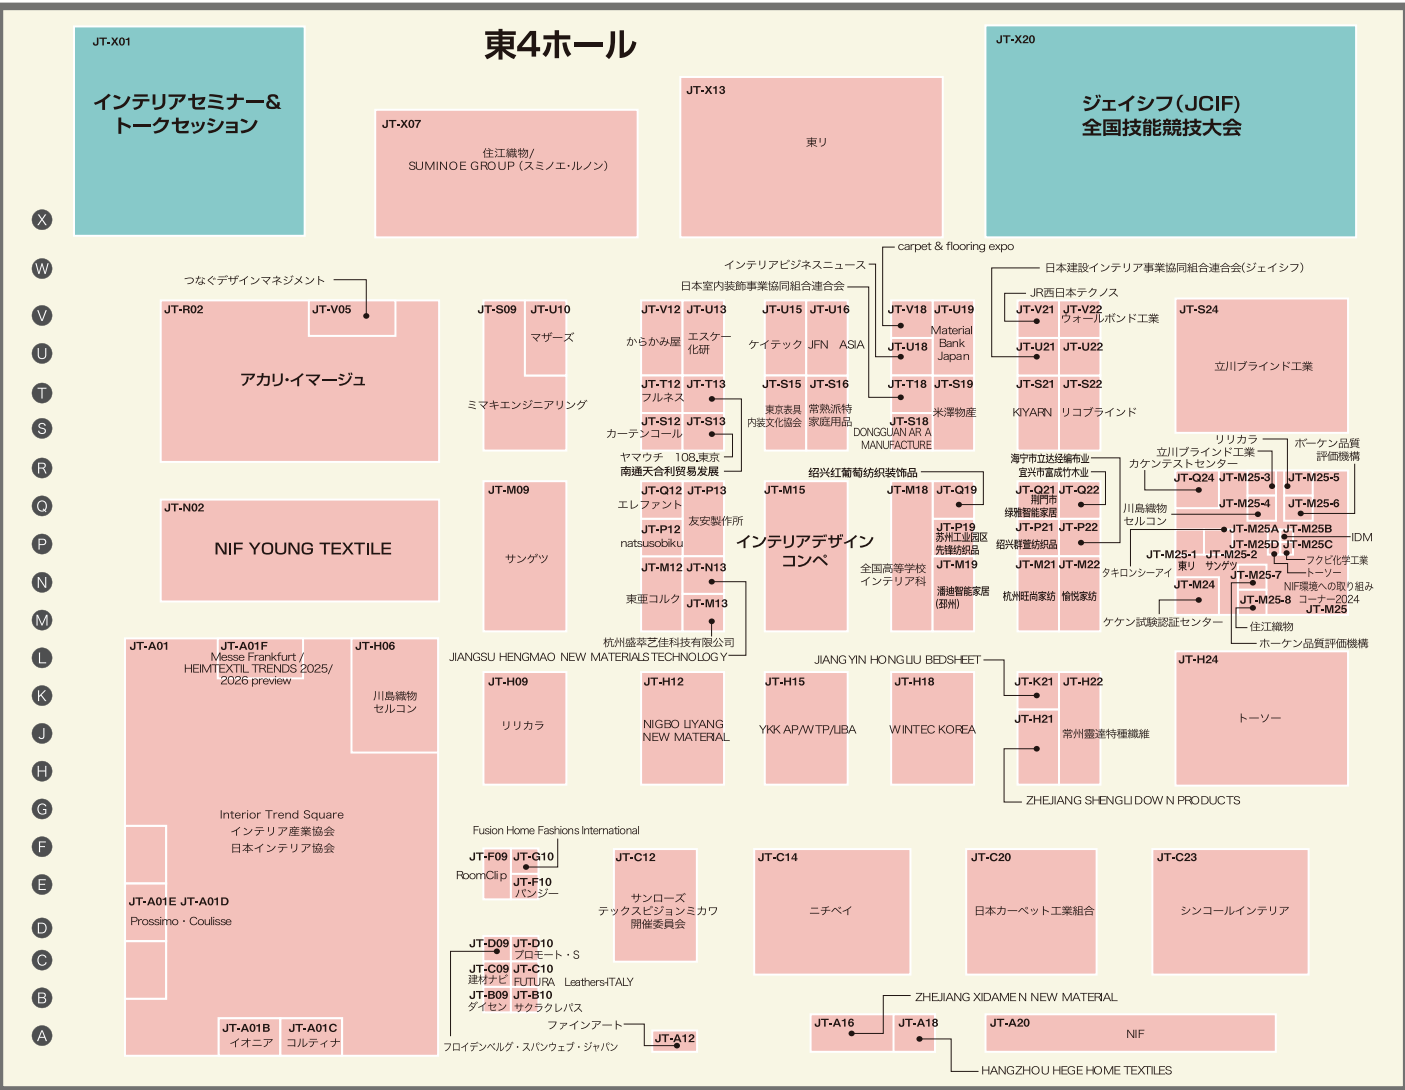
東4ホール

JT-X01
インテリアセミナー&
トークセッション

JT-X07
住江織物/
SUMINOE GROUP (スミノエ・ルノン)

JT-X13
東リ

JT-X20
ジェイシフ(JCIF)
全国技能競技大会

X
W
V
U
T
S
R
Q
P
N
M
L
K
J
H
G
F
E
D
C
B
A

つなぐデザインマネジメント
JT-R02
JT-V05
アカリ・イマージュ

JT-S09
JT-U10
マザーズ
ミマキエンジニアリング

インテリアビジネスニュース
日本室内装飾事業協同組合連合会
carpet & flooring expo
日本建設インテリア事業協同組合連合会(ジェイシフ)
JR西日本テクノス

JT-V12
JT-U13
からかみ屋
エスケー化研
JT-U15
JT-U16
ケイテック
JFN
ASIA
JT-V18
JT-U19
Material Bank Japan
JT-U18
JT-V21
JT-V22
ウォールボンド工業
JT-U21
JT-U22
JT-S24
立川ブラインド工業

JT-T12
JT-T13
フルネス
JT-S12
JT-S13
カーテンコール
ヤマウチ
108.東京
南通天合利貿易发展
JT-S15
JT-S16
東京表具内装文化協会
常熟派特家庭用品
JT-T18
JT-S19
米澤物産
JT-S18
DONGGUAN AR A MANUFACTURE
JT-S21
JT-S22
KIYARN
リコブラインド

JT-N02
NIF YOUNG TEXTILE

JT-M09
サンゲツ

JT-Q12
JT-P13
エレファント
友安製作所
JT-P12
natsusobiku
JT-M12
JT-N13
東亜コルク
JT-M13
杭州盛萃艺佳科技有限公司
JIANGSU HENGMAO NEW MATERIALS TECHNOLOGY

紹兴红葡萄纺织装饰品
JT-M15
インテリアデザイン
コンペ
JT-M18
JT-Q19
全国高等学校インテリア科
JT-P19
苏州工业园区先锋纺织品
JT-M19
潘迪智能家居(邳州)

海宁市立达经编布业
宜兴市富成竹木业
JT-Q21
JT-Q22
荆門市
绿雅智能家居
JT-P21
JT-P22
绍兴群萱纺织品
JT-M21
JT-M22
杭州旺尚家纺
愉悦家纺

リリカラ
ボーケン品質評価機構
立川ブラインド工業
カケンテストセンター
JT-Q24
JT-M25-3
JT-M25-5
川島織物セルコン
JT-M25-4
JT-M25-6
JT-M25A
JT-M25B
IDM
JT-M25-1
JT-M25-2
JT-M25D
JT-M25C
東リ
サンゲツ
フクビ化学工業
タキロンシーアイ
JT-M25-7
トーソー
JT-M24
NIF環境への取り組み
JT-M25-8
コーナー2024
JT-M25
ケケン試験認証センター
住江織物
ボーケン品質評価機構

JT-A01
JT-A01F
Messe Frankfurt / HEIMTEXTIL TRENDS 2025/ 2026 preview
JT-H06
川島織物セルコン
Interior Trend Square
インテリア産業協会
日本インテリア協会
JT-A01E
JT-A01D
Prossimo・Coulisse
JT-A01B
イオニア
JT-A01C
コルティナ

JT-H09
リリカラ
JT-H12
NIGBO LIYANG NEW MATERIAL
JT-H15
YKK AP/WTP/LIBA
JIANG YIN HONG LIU BEDSHEET
JT-H18
WINTEC KOREA
JT-K21
JT-H22
JT-H21
常州靈達特種纖維
ZHEJIANG SHENGLI DOWN PRODUCTS
JT-H24
トーソー

Fusion Home Fashions International
JT-F09
JT-G10
RoomClip
JT-F10
パンジー
JT-C12
サンローズ
テックスビジョンミカワ
開備委員会
JT-C14
ニチベイ
JT-C20
日本カーペット工業組合
JT-C23
シンコールインテリア

JT-D09
JT-D10
プロモート・S
JT-C09
JT-C10
建材ナビ
FUTURA
Leathers-ITALY
JT-B09
JT-B10
ダイセン
サクラクレパス
ファインアート
JT-A12
フロイデンベルグ・スパンウェブ・ジャパン

ZHEJIANG XIDAMEN NEW MATERIAL
JT-A16
JT-A18
JT-A20
NIF
HANGZHOU HEGE HOME TEXTILES